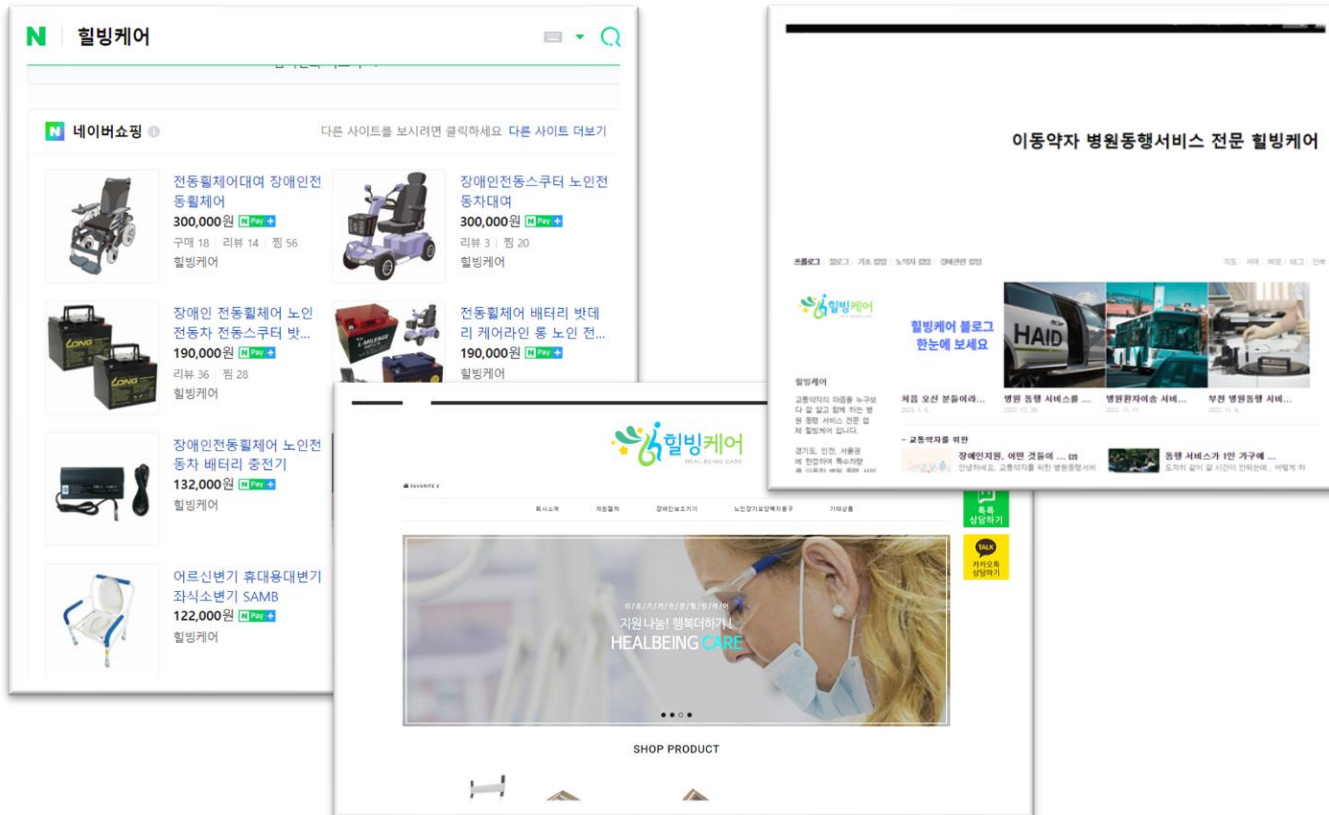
N 힐빙케어

네이버쇼핑 다른 사이트를 보시려면 클릭하세요 다른 사이트 더보기

전동휠체어대여 장애인전동휠체어
300,000원 N Pay +
구매 18 | 리뷰 14 | 찜 56
힐빙케어

장애인전동스쿠터 노인전동차대여
300,000원 N Pay +
리뷰 3 | 찜 20
힐빙케어

장애인 전동휠체어 노인전동차 전동스쿠터 밧...
190,000원 N Pay +
리뷰 36 | 찜 28
힐빙케어

전동휠체어 배터리 밧데리 케어라인 롱 노인 전...
190,000원 N Pay +
힐빙케어

장애인전동휠체어 노인전동차 배터리 충전기
132,000원 N Pay +
힐빙케어

어르신변기 휴대용대변기 좌식소변기 SAMB
122,000원 N Pay +
힐빙케어

이동약자 병원동행서비스 전문 힐빙케어

힐빙케어
힐빙케어 블로그 한눈에 보세요
HAID
처음 오신 분들이라...
병원 동행 서비스를 ...
병원환자이송 서비스 ...
부천 병원동행 서비...
힐빙케어
교통약자를 위한
장애인지원, 어떤 것들이 ...
동행 서비스가 1인 가구에 ...

힐빙케어
HEAL BEING CARE
FAVORITE
회사소개
처음절차
장애인보조기기
노인장기요양복지용구
기타상품
톡톡 상담하기
TALK 카카오톡 상담하기
지원나눔! 행복더하기!
HEALBEING CARE
SHOP PRODUCT